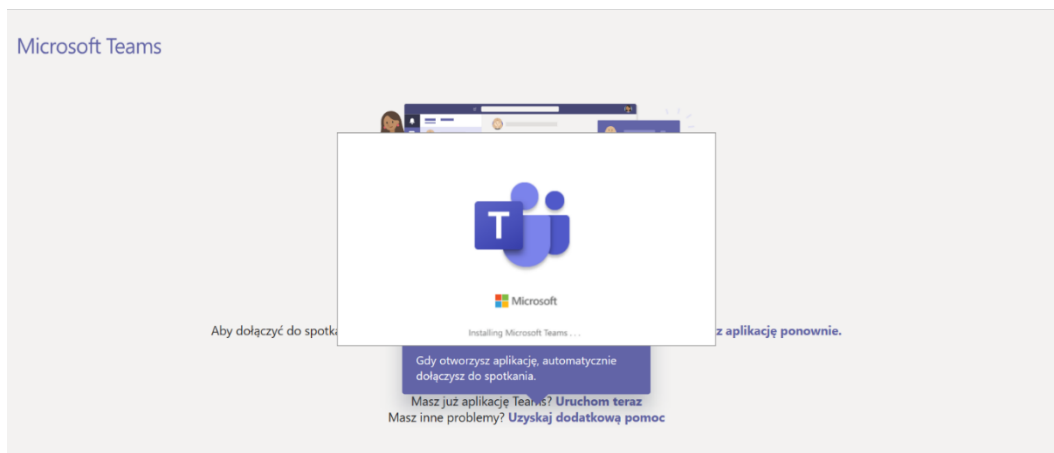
Microsoft Teams

T

Microsoft

Installing Microsoft Teams . . .

Aby dołączyć do spotk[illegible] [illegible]z aplikację ponownie.

Gdy otworzysz aplikację, automatycznie dołączysz do spotkania.

Masz już aplikację Teams? Uruchom teraz
Masz inne problemy? Uzyskaj dodatkową pomoc